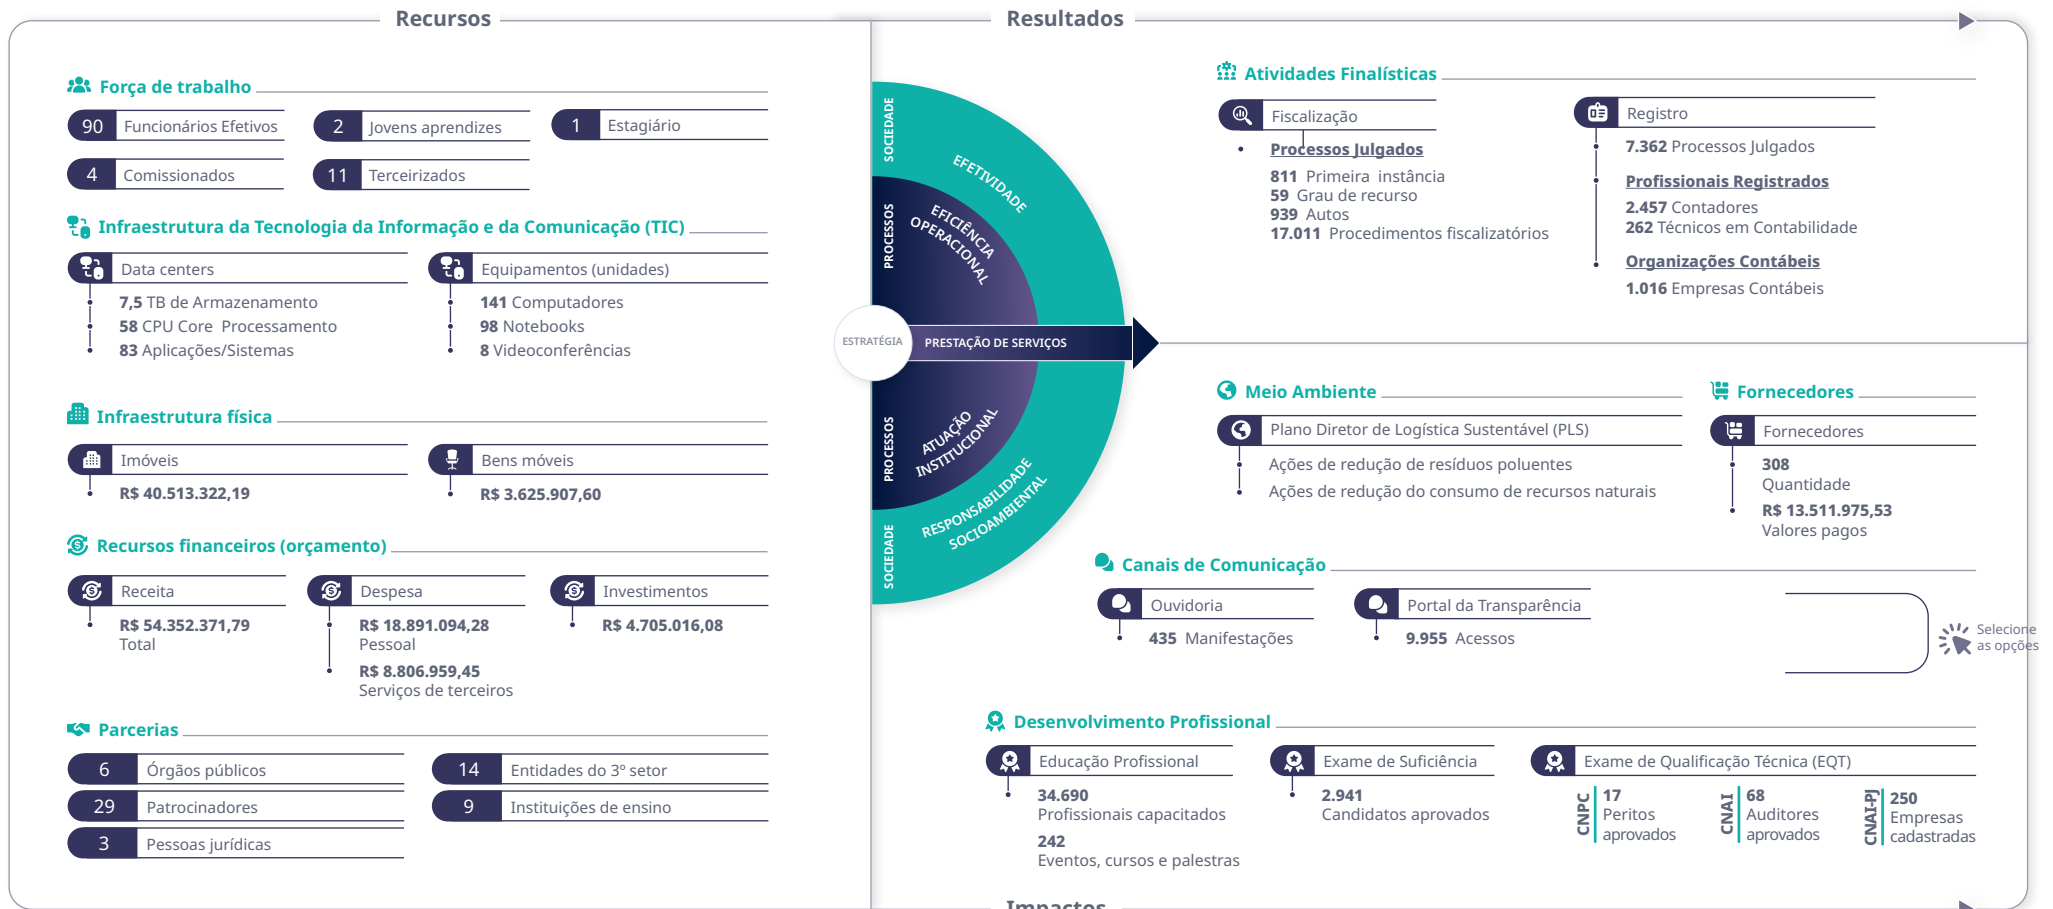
Recursos

Resultados

Força de trabalho

| 90 | Funcionários Efetivos |
|---|---|
| 2 | Jovens aprendizes |
| 1 | Estagiário |
| 4 | Comissionados |
| 11 | Terceirizados |

Infraestrutura da Tecnologia da Informação e da Comunicação (TIC)

Data centers
7,5 TB de Armazenamento
58 CPU Core Processamento
83 Aplicações/Sistemas

Equipamentos (unidades)
141 Computadores
98 Notebooks
8 Videoconferências

Infraestrutura física

Imóveis
R$ 40.513.322,19

Bens móveis
R$ 3.625.907,60

Recursos financeiros (orçamento)

Receita
R$ 54.352.371,79
Total

Despesa
R$ 18.891.094,28
Pessoal
R$ 8.806.959,45
Serviços de terceiros

Investimentos
R$ 4.705.016,08

Parcerias

| 6 | Órgãos públicos |
|---|---|
| 14 | Entidades do 3º setor |
| 29 | Patrocinadores |
| 9 | Instituições de ensino |
| 3 | Pessoas jurídicas |

SOCIEDADE
EFETIVIDADE
PROCESSOS
EFICIÊNCIA OPERACIONAL
ESTRATÉGIA
PRESTAÇÃO DE SERVIÇOS
PROCESSOS
ATUAÇÃO INSTITUCIONAL
SOCIEDADE
RESPONSABILIDADE SOCIOAMBIENTAL

Atividades Finalísticas

Fiscalização
Processos Julgados
811 Primeira instância
59 Grau de recurso
939 Autos
17.011 Procedimentos fiscalizatórios

Registro
7.362 Processos Julgados
Profissionais Registrados
2.457 Contadores
262 Técnicos em Contabilidade
Organizações Contábeis
1.016 Empresas Contábeis

Meio Ambiente

Plano Diretor de Logística Sustentável (PLS)
Ações de redução de resíduos poluentes
Ações de redução do consumo de recursos naturais

Fornecedores

Fornecedores
308
Quantidade
R$ 13.511.975,53
Valores pagos

Canais de Comunicação

Ouvidoria
435 Manifestações

Portal da Transparência
9.955 Acessos

Selecione as opções

Desenvolvimento Profissional

Educação Profissional
34.690
Profissionais capacitados
242
Eventos, cursos e palestras

Exame de Suficiência
2.941
Candidatos aprovados

Exame de Qualificação Técnica (EQT)
CNPC 17 Peritos aprovados
CNAI 68 Auditores aprovados
CNAI-PJ 250 Empresas cadastradas

Impactos